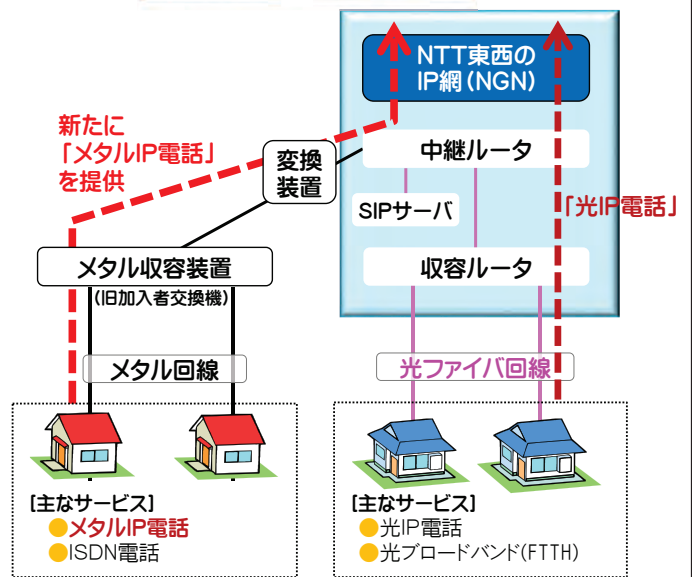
NTT東西の
IP網(NGN)

新たに
「メタルIP電話」
を提供

変換
装置

中継ルータ

SIPサーバ

「光IP電話」

メタル収容装置
(旧加入者交換機)

収容ルータ

メタル回線

光ファイバ回線

【主なサービス】
●メタルIP電話
●ISDN電話

【主なサービス】
●光IP電話
●光ブロードバンド(FTTH)